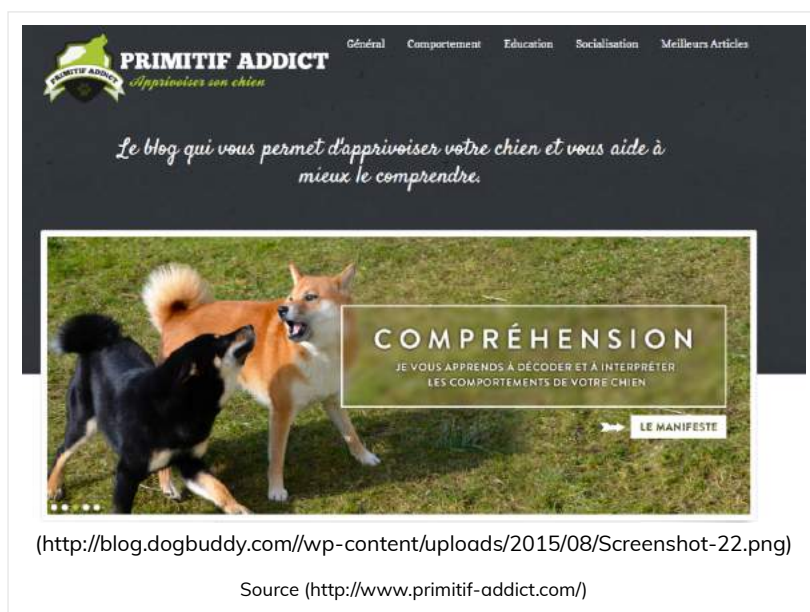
PRIMITIF ADDICT

PRIMITIF ADDICT

Apprivoiser son chien

Général Comportement Education Socialisation Meilleurs Articles

Le blog qui vous permet d'apprivoiser votre chien et vous aide à mieux le comprendre.

COMPRÉHENSION

JE VOUS APPRENDS À DÉCODER ET À INTERPRÉTER LES COMPORTEMENTS DE VOTRE CHIEN

LE MANIFESTE

(http://blog.dogbuddy.com//wp-content/uploads/2015/08/Screenshot-22.png)

Source (http://www.primitif-addict.com/)